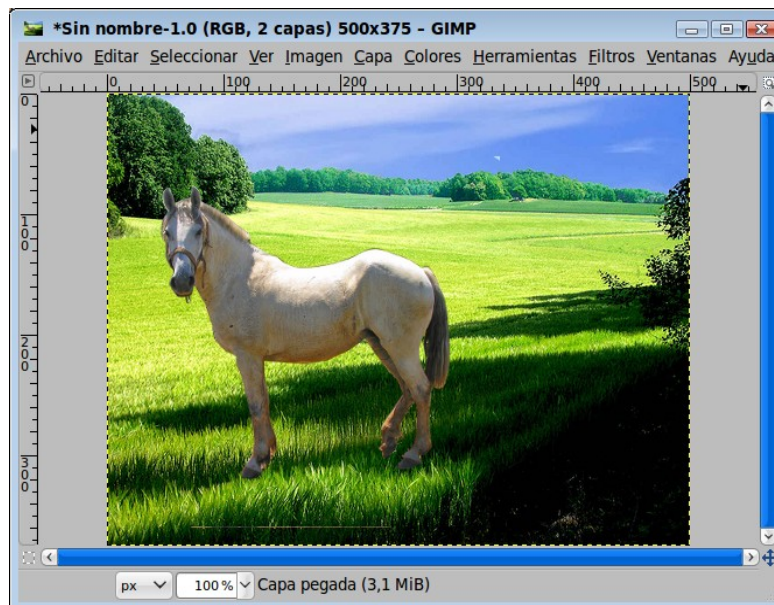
*Sin nombre-1.0 (RGB, 2 capas) 500x375 – GIMP

Archivo Editar Seleccionar Ver Imagen Capa Colores Herramientas Filtros Ventanas Ayuda

0 100 200 300 400 500

0
100
200
300

px 100% Capa pegada (3,1 MiB)